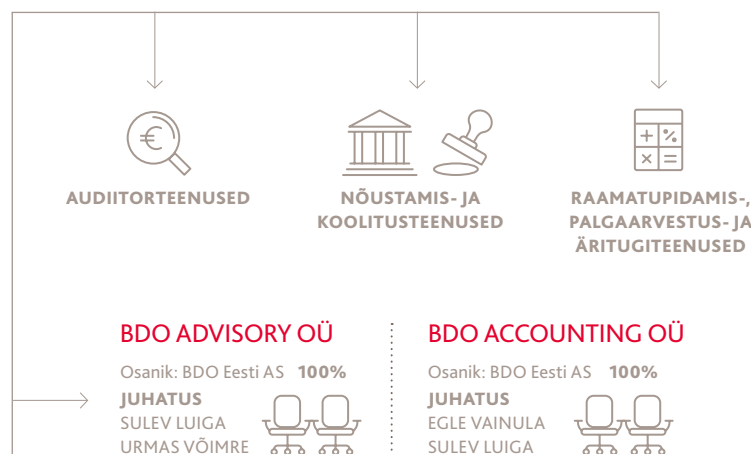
AUDIITORTEENUSED

NÕUSTAMIS- JA KOOLITUSTEENUSED

RAAMATUPIDAMIS-, PALGAARVESTUS- JA ÄRITUGITEENUSED

BDO ADVISORY OÜ

Osanik: BDO Eesti AS **100%**

**JUHATUS**
SULEV LUIGA
URMAS VÕIMRE

BDO ACCOUNTING OÜ

Osanik: BDO Eesti AS **100%**

**JUHATUS**
EGLE VAINULA
SULEV LUIGA